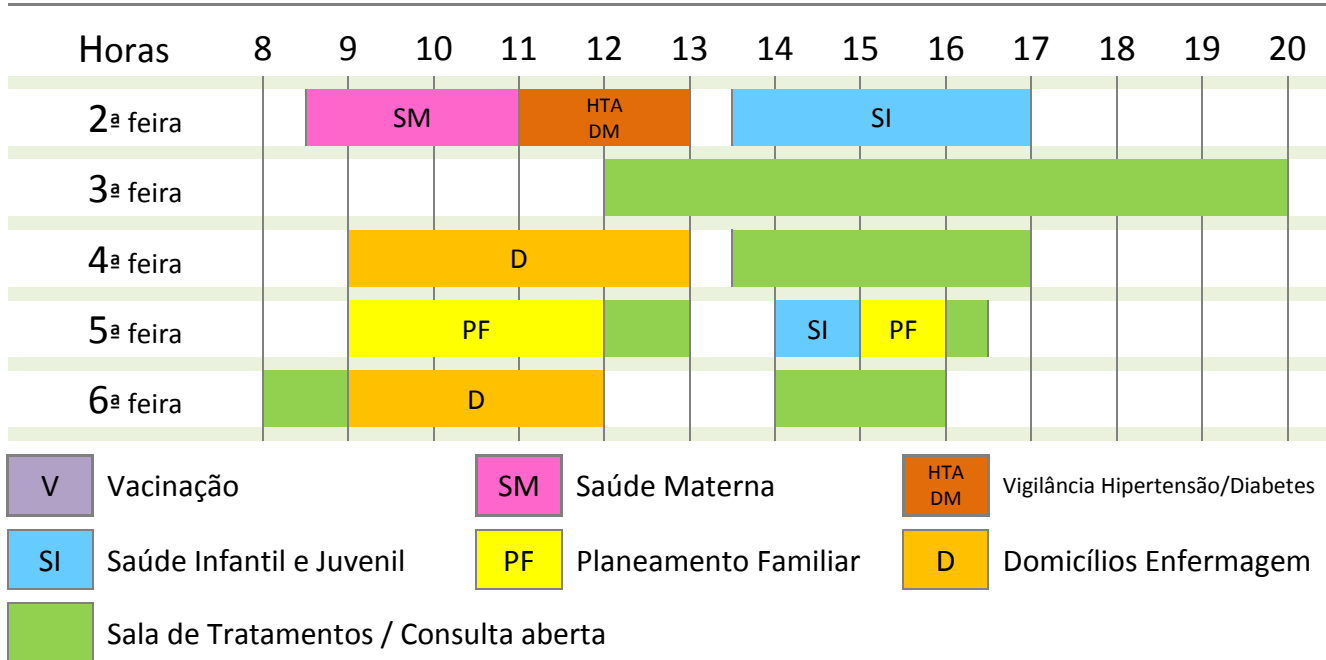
| Horas | 8 | 9 | 10 | 11 | 12 | 13 | 14 | 15 | 16 | 17 | 18 | 19 | 20 |
|---|---|---|---|---|---|---|---|---|---|---|---|---|---|
| 2ª feira | | SM | | HTA DM | | | SI | | | | | | |
| 3ª feira | | | | | | | | | | | | | |
| 4ª feira | | D | | | | | | | | | | | |
| 5ª feira | | PF | | | | | SI | PF | | | | | |
| 6ª feira | | D | | | | | | | | | | | |

V Vacinação
SM Saúde Materna
HTA DM Vigilância Hipertensão/Diabetes
SI Saúde Infantil e Juvenil
PF Planeamento Familiar
D Domicílios Enfermagem
Sala de Tratamentos / Consulta aberta